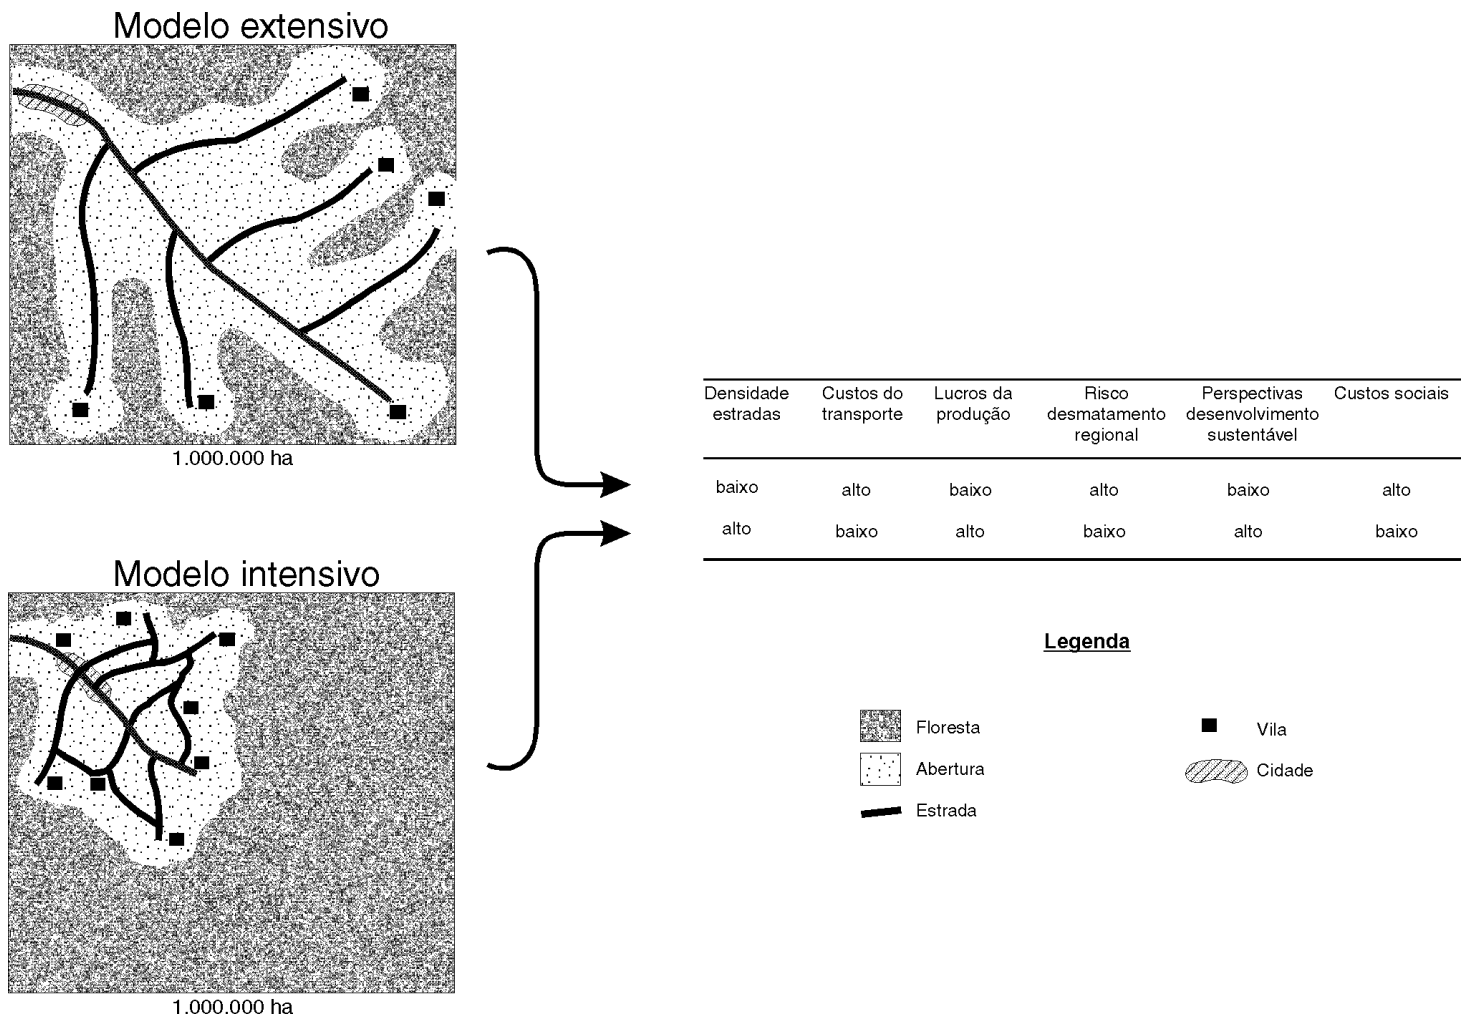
Modelo extensivo

1.000.000 ha

Modelo intensivo

1.000.000 ha

| Densidade estradas | Custos do transporte | Lucros da produção | Risco desmatamento regional | Perspectivas desenvolvimento sustentável | Custos sociais |
|---|---|---|---|---|---|
| baixo | alto | baixo | alto | baixo | alto |
| alto | baixo | alto | baixo | alto | baixo |

Legenda

Floresta
Abertura
Estrada
Vila
Cidade